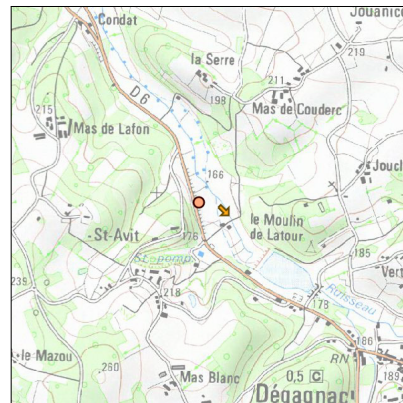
Condat
Jouanicc
la Serre
219
211
198
Mas de Couderc
215
D6
Mas de Lafon
166
Jouch
le Moulin
de Latour
St-Avit
176
185
St-pomp
Vert
239
218
178
Ruisseau
186
le Mazou
RN
260
Mas Blanc
0,5
C
189
Dégagnac